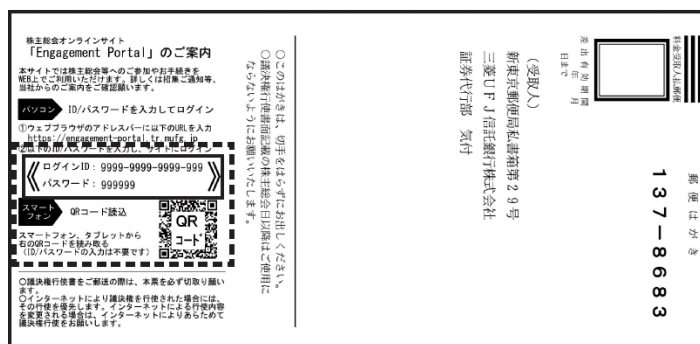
株主総会オンラインサイト
「Engagement Portal」のご案内

本サイトでは株主総会等へのご参加やお手続きをWEB上でご利用いただけます。詳しくは招集ご通知等、当社からのご案内をご確認願います。

パソコン ID/パスワードを入力してログイン

①ウェブブラウザのアドレスバーに以下のURLを入力
https://engagement-portal.tr.mufg.jp
②以下のID/パスワードを入力し、サイトにログイン

ログインID：9999-9999-9999-999
パスワード：999999

スマートフォン QRコード読込

スマートフォン、タブレットから右のQRコードを読み取る
（ID/パスワードの入力は不要です）

QR
コード

○議決権行使書をご郵送の際は、本券を必ず切取り願います。
○インターネットにより議決権を行使された場合には、その行使を優先します。インターネットによる行使内容を変更される場合は、インターネットによりあらためて議決権行使をお願いします。

○このはがきは、切手をはらずにお出しください。
○議決権行使書面記載の株主総会日以降はご使用にならないようにお願いいたします。

（受取人）
新東京郵便局私書箱第２９号
三菱ＵＦＪ信託銀行株式会社
証券代行部 気付

差出有効期間
日まで

料金受取人払郵便

郵便はがき

１３７－８６８３